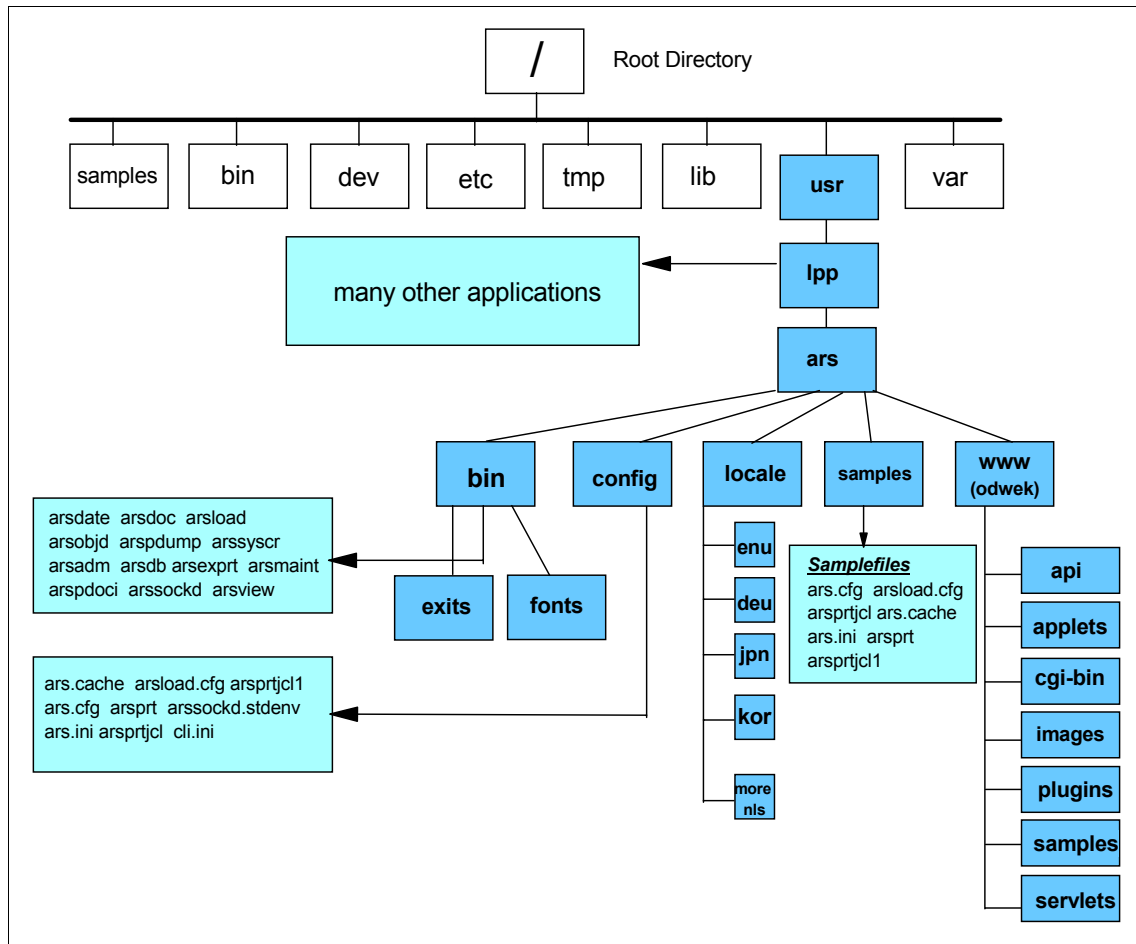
/

Root Directory

samples

bin

dev

etc

tmp

lib

usr

var

many other applications

lpp

ars

bin

config

locale

samples

www (odwek)

arsdate arsdoc arsload arsobjd arspdump arssyscr arsadm arsdb arsexprt arsmaint arspdoci arssockd arsview

exits

fonts

enu

deu

jpn

kor

more nls

Samplefiles
ars.cfg arsload.cfg arsprtjcl ars.cache ars.ini arsprt arsprtjcl1

api

applets

cgi-bin

images

plugins

samples

servlets

ars.cache arsload.cfg arsprtjcl1 ars.cfg arsprt arssockd.stdenv ars.ini arsprtjcl cli.ini